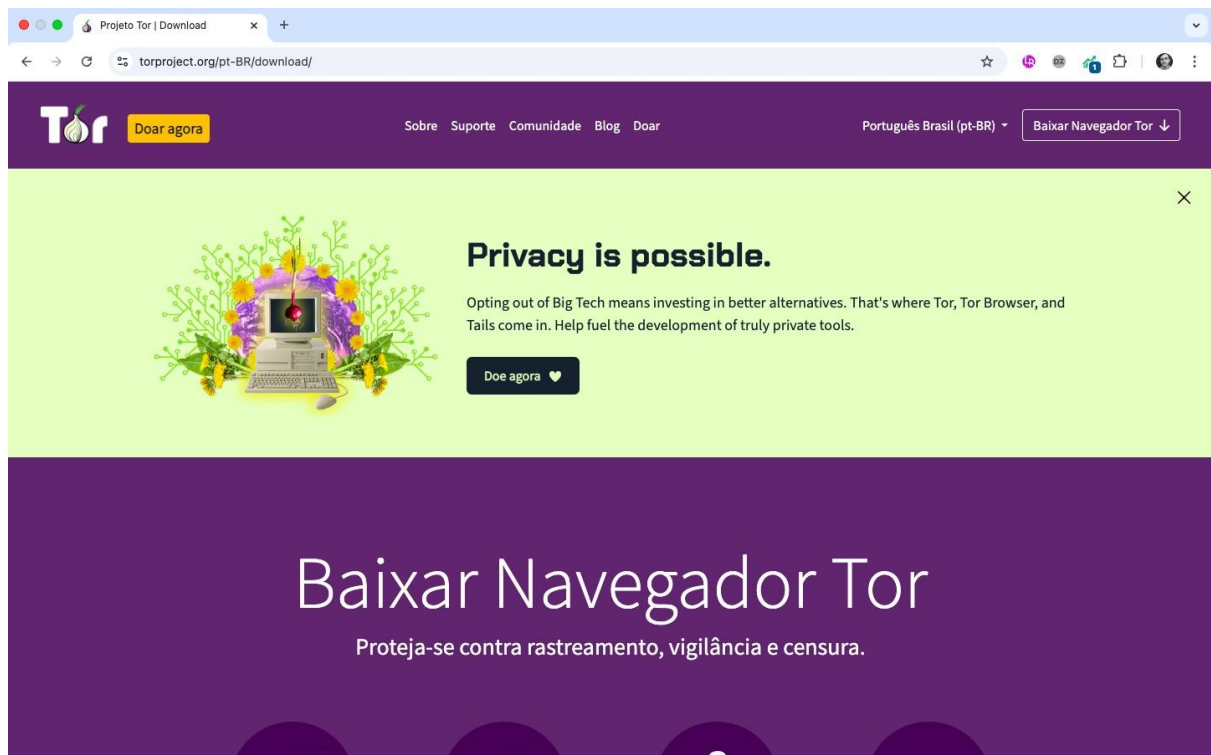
Projeto Tor | Download

torproject.org/pt-BR/download/

Tor

Doar agora

Sobre Suporte Comunidade Blog Doar

Português Brasil (pt-BR)

Baixar Navegador Tor

Privacy is possible.

Opting out of Big Tech means investing in better alternatives. That's where Tor, Tor Browser, and Tails come in. Help fuel the development of truly private tools.

Doe agora

Baixar Navegador Tor

Proteja-se contra rastreamento, vigilância e censura.